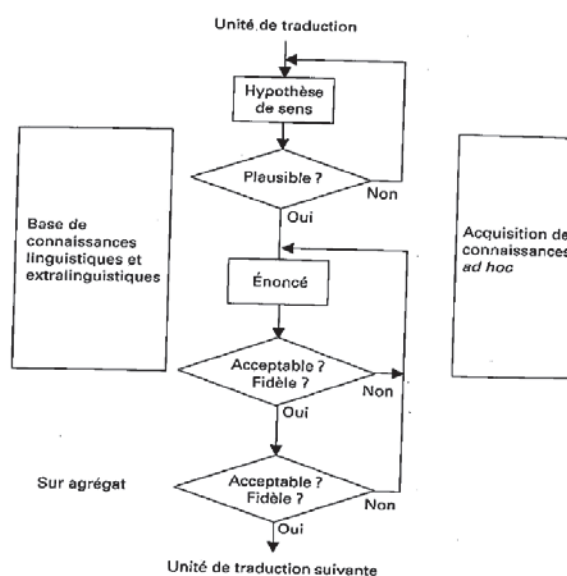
Unité de traduction

Hypothèse de sens

Plausible ?

Non

Oui

Base de connaissances linguistiques et extralinguistiques

Acquisition de connaissances *ad hoc*

Énoncé

Acceptable ? Fidèle ?

Non

Oui

Sur agrégat

Acceptable ? Fidèle ?

Non

Oui

Unité de traduction suivante